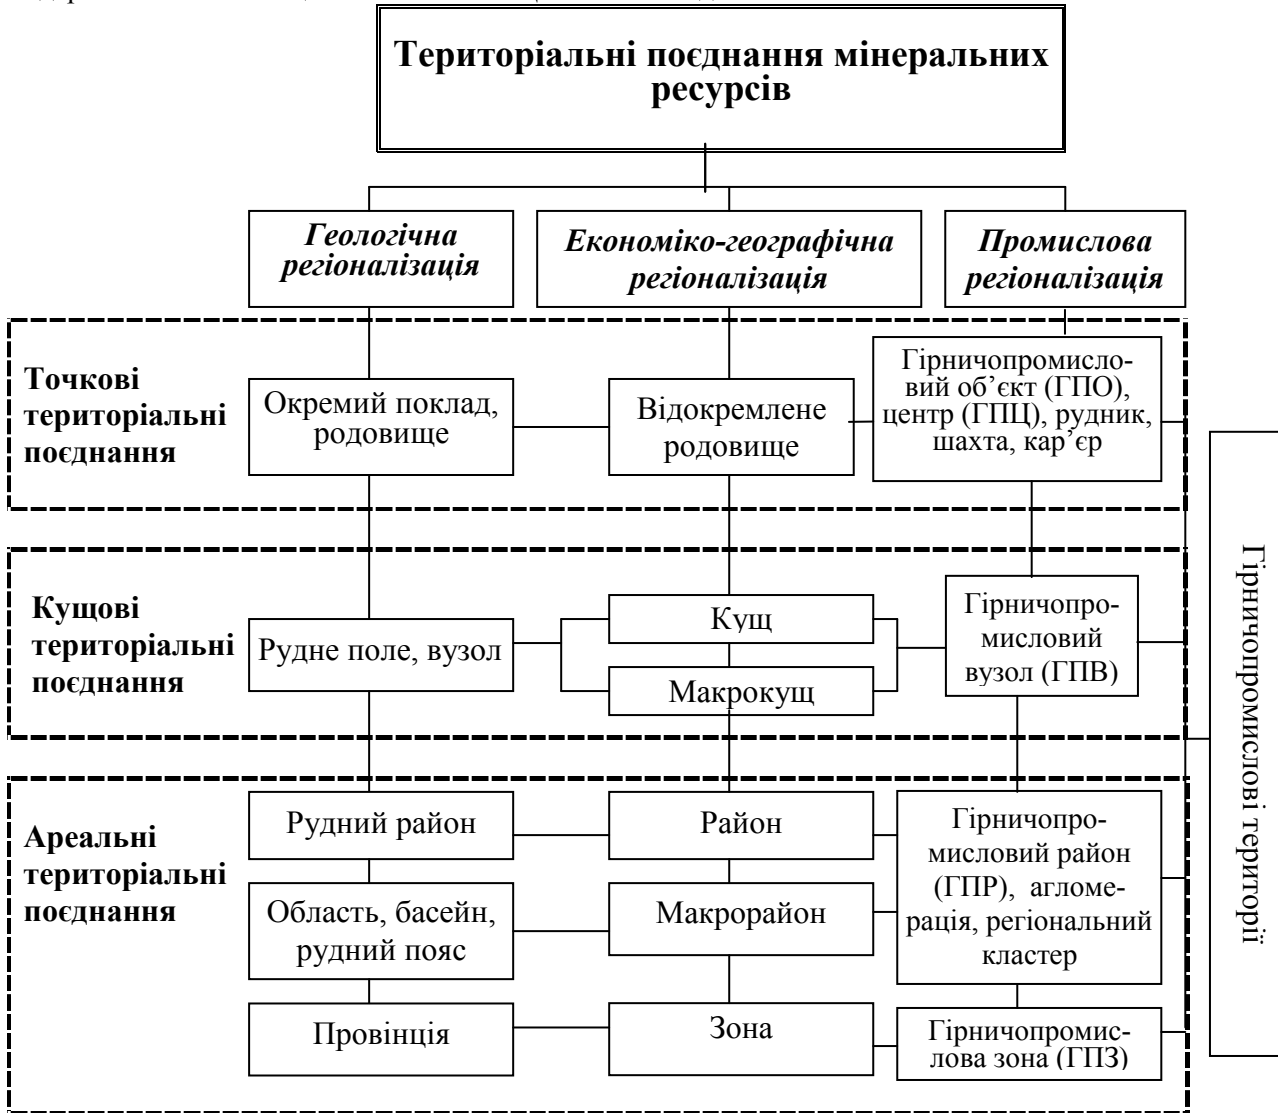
Територіальні поєднання мінеральних ресурсів

Геологічна регіоналізація

Економіко-географічна регіоналізація

Промислова регіоналізація

Точкові територіальні поєднання

Окремий поклад, родовище

Відокремлене родовище

Гірничопромисловий об'єкт (ГПО), центр (ГПЦ), рудник, шахта, кар'єр

Кущові територіальні поєднання

Рудне поле, вузол

Кущ

Макрокущ

Гірничопромисловий вузол (ГПВ)

Ареальні територіальні поєднання

Рудний район

Район

Гірничопромисловий район (ГПР), агломерація, регіональний кластер

Область, басейн, рудний пояс

Макрорайон

Провінція

Зона

Гірничопромислова зона (ГПЗ)

Гірничопромислові території